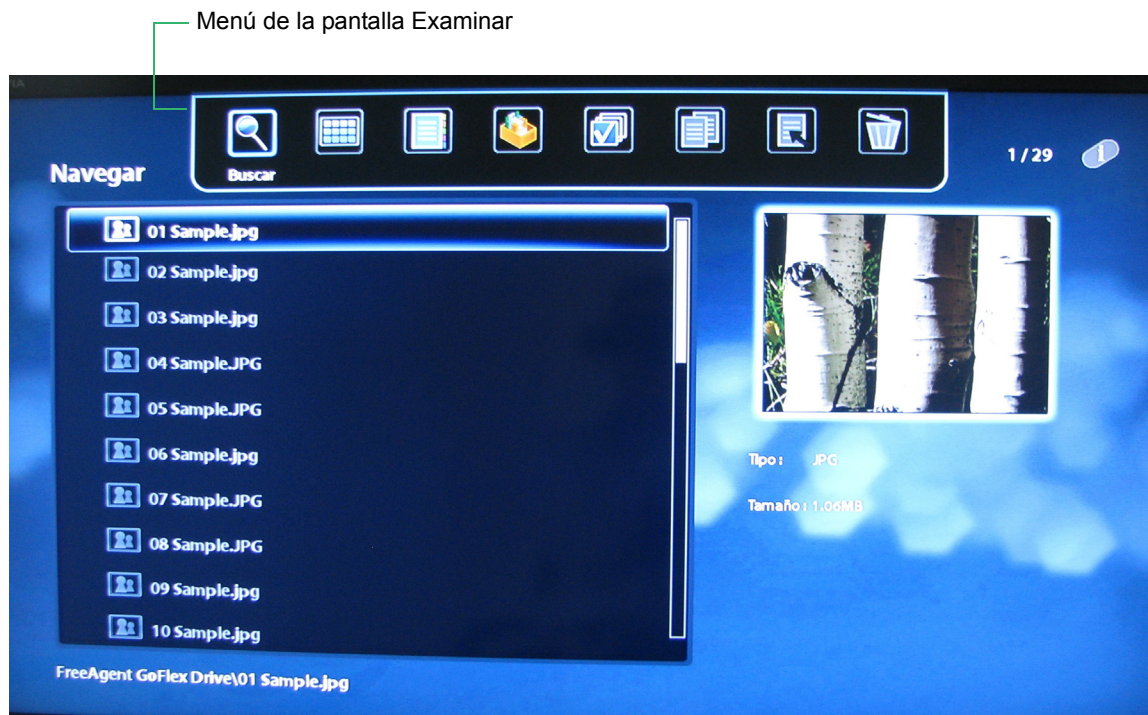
Menú de la pantalla Examinar

Navegar

Buscar

1/29

01 Sample.jpg
02 Sample.jpg
03 Sample.jpg
04 Sample.JPG
05 Sample.JPG
06 Sample.jpg
07 Sample.JPG
08 Sample.JPG
09 Sample.jpg
10 Sample.jpg

Tipo : JPG

Tamaño : 1.06MB

FreeAgent GoFlex Drive\01 Sample.jpg